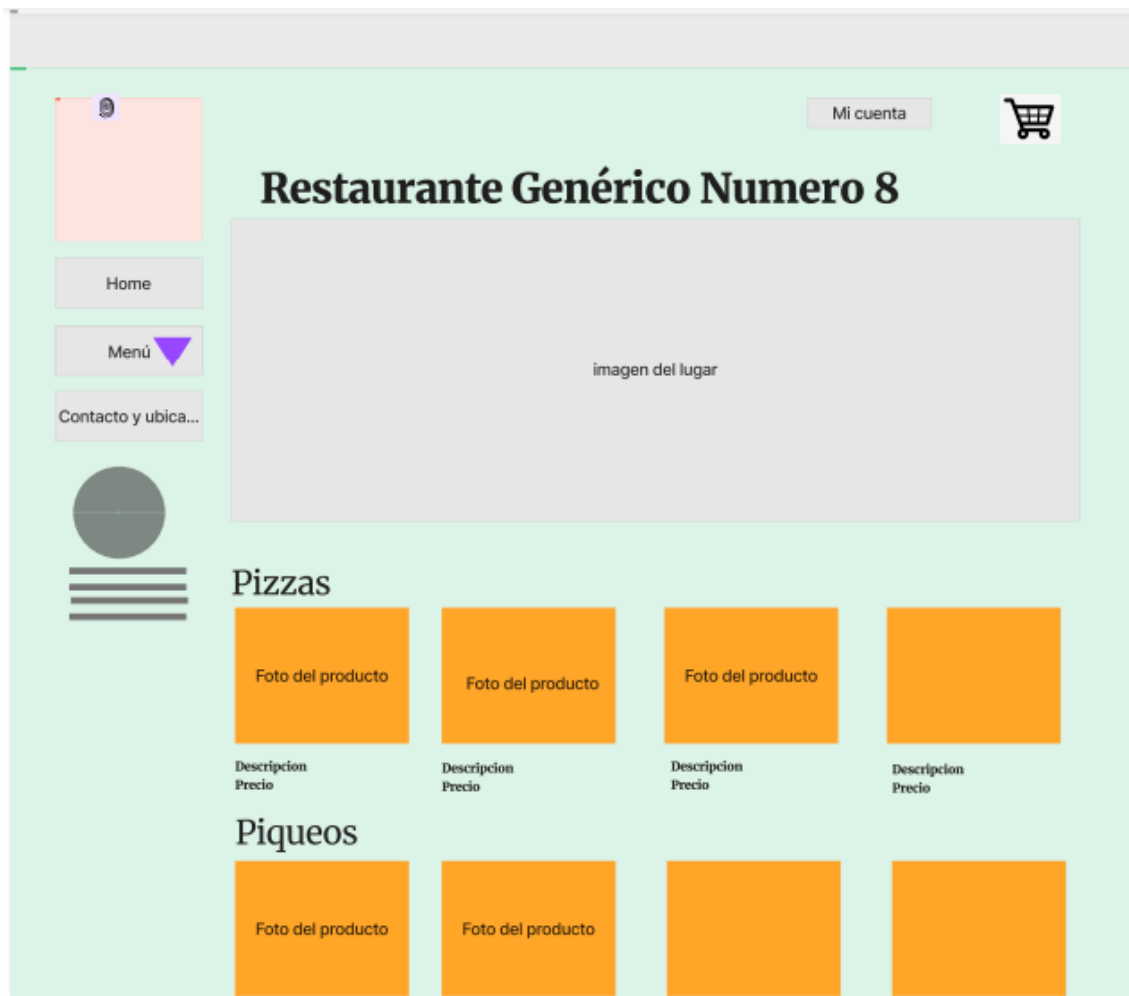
Mi cuenta

Restaurante Genérico Numero 8

Home

Menú

Contacto y ubica...

imagen del lugar

Pizzas

Foto del producto

Foto del producto

Foto del producto

Descripcion
Precio

Descripcion
Precio

Descripcion
Precio

Descripcion
Precio

Piqueos

Foto del producto

Foto del producto